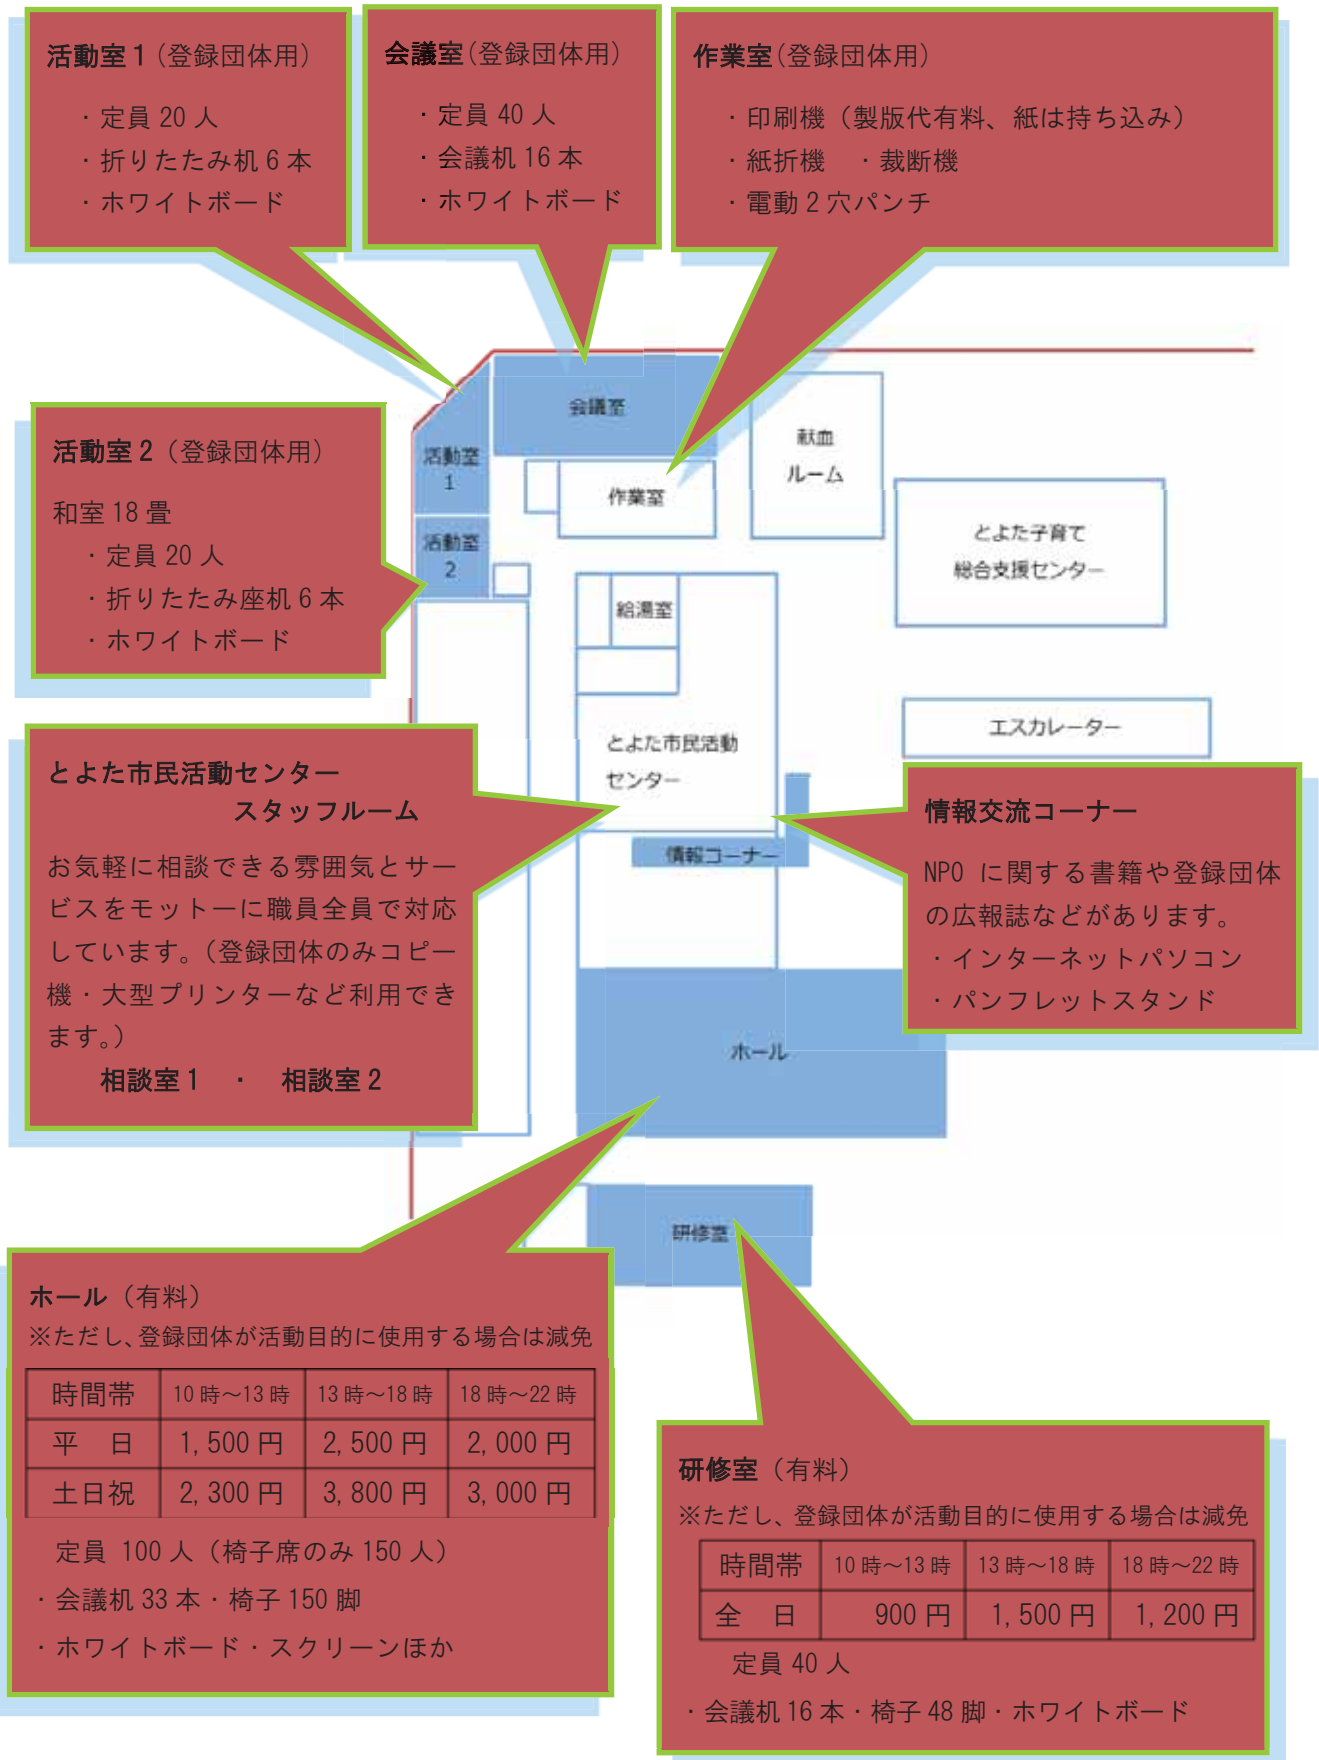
活動室１（登録団体用）

・定員 20 人
・折りたたみ机 6 本
・ホワイトボード

会議室（登録団体用）

・定員 40 人
・会議机 16 本
・ホワイトボード

作業室（登録団体用）

・印刷機（製版代有料、紙は持ち込み）
・紙折機　・裁断機
・電動 2 穴パンチ

活動室 2（登録団体用）

和室 18 畳
・定員 20 人
・折りたたみ座机 6 本
・ホワイトボード

会議室

活動室 1

活動室 2

作業室

献血 ルーム

とよた子育て 総合支援センター

給湯室

とよた市民活動 センター

エスカレーター

情報コーナー

ホール

研修室

とよた市民活動センター スタッフルーム

お気軽に相談できる雰囲気とサービスをモットーに職員全員で対応しています。（登録団体のみコピー機・大型プリンターなど利用できます。）

相談室 1　・　相談室 2

情報交流コーナー

NPO に関する書籍や登録団体の広報誌などがあります。
・インターネットパソコン
・パンフレットスタンド

ホール（有料）
※ただし、登録団体が活動目的に使用する場合は減免

| 時間帯 | 10 時～13 時 | 13 時～18 時 | 18 時～22 時 |
|---|---|---|---|
| 平　日 | 1, 500 円 | 2, 500 円 | 2, 000 円 |
| 土日祝 | 2, 300 円 | 3, 800 円 | 3, 000 円 |

定員 100 人（椅子席のみ 150 人）
・会議机 33 本・椅子 150 脚
・ホワイトボード・スクリーンほか

研修室（有料）
※ただし、登録団体が活動目的に使用する場合は減免

| 時間帯 | 10 時～13 時 | 13 時～18 時 | 18 時～22 時 |
|---|---|---|---|
| 全　日 | 900 円 | 1, 500 円 | 1, 200 円 |

定員 40 人
・会議机 16 本・椅子 48 脚・ホワイトボード